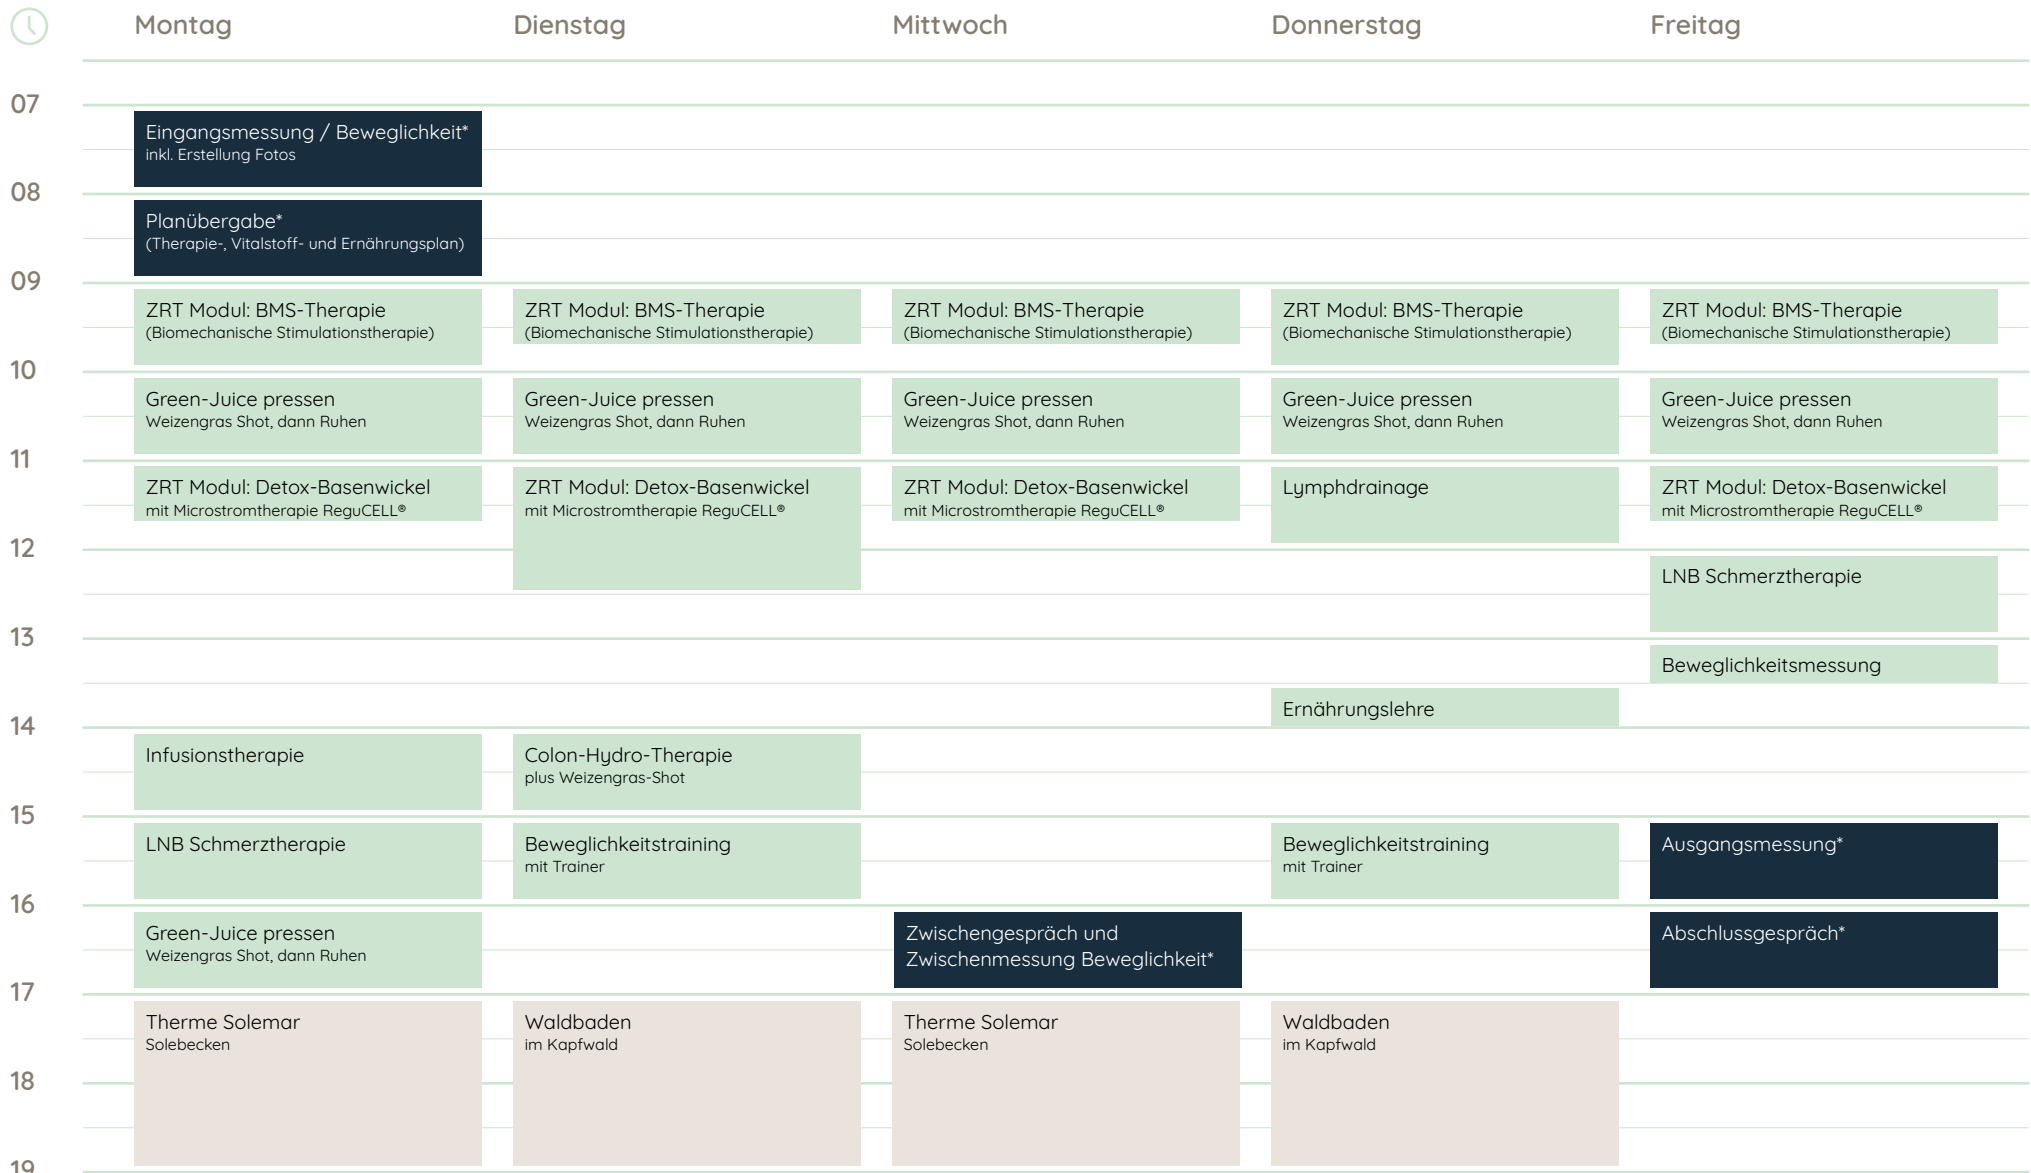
| | Montag | Dienstag | Mittwoch | Donnerstag | Freitag |
|---|---|---|---|---|---|
| 07 | Eingangsmessung / Beweglichkeit* inkl. Erstellung Fotos | | | | |
| 08 | Planübergabe* (Therapie-, Vitalstoff- und Ernährungsplan) | | | | |
| 09 | ZRT Modul: BMS-Therapie (Biomechanische Stimulationstherapie) | ZRT Modul: BMS-Therapie (Biomechanische Stimulationstherapie) | ZRT Modul: BMS-Therapie (Biomechanische Stimulationstherapie) | ZRT Modul: BMS-Therapie (Biomechanische Stimulationstherapie) | ZRT Modul: BMS-Therapie (Biomechanische Stimulationstherapie) |
| 10 | Green-Juice pressen Weizengras Shot, dann Ruhen | Green-Juice pressen Weizengras Shot, dann Ruhen | Green-Juice pressen Weizengras Shot, dann Ruhen | Green-Juice pressen Weizengras Shot, dann Ruhen | Green-Juice pressen Weizengras Shot, dann Ruhen |
| 11 | ZRT Modul: Detox-Basenwickel mit Microstromtherapie ReguCELL® | ZRT Modul: Detox-Basenwickel mit Microstromtherapie ReguCELL® | ZRT Modul: Detox-Basenwickel mit Microstromtherapie ReguCELL® | Lymphdrainage | ZRT Modul: Detox-Basenwickel mit Microstromtherapie ReguCELL® |
| 12 | | | | | LNB Schmerztherapie |
| 13 | | | | Ernährungslehre | Beweglichkeitsmessung |
| 14 | Infusionstherapie | Colon-Hydro-Therapie plus Weizengras-Shot | | | |
| 15 | LNB Schmerztherapie | Beweglichkeitstraining mit Trainer | | Beweglichkeitstraining mit Trainer | Ausgangsmessung* |
| 16 | Green-Juice pressen Weizengras Shot, dann Ruhen | | Zwischengespräch und Zwischenmessung Beweglichkeit* | | Abschlussgespräch* |
| 17 | Therme Solemar Solebecken | Waldbaden im Kapfwald | Therme Solemar Solebecken | Waldbaden im Kapfwald | |
| 18 | | | | | |
| 19 | | | | | |